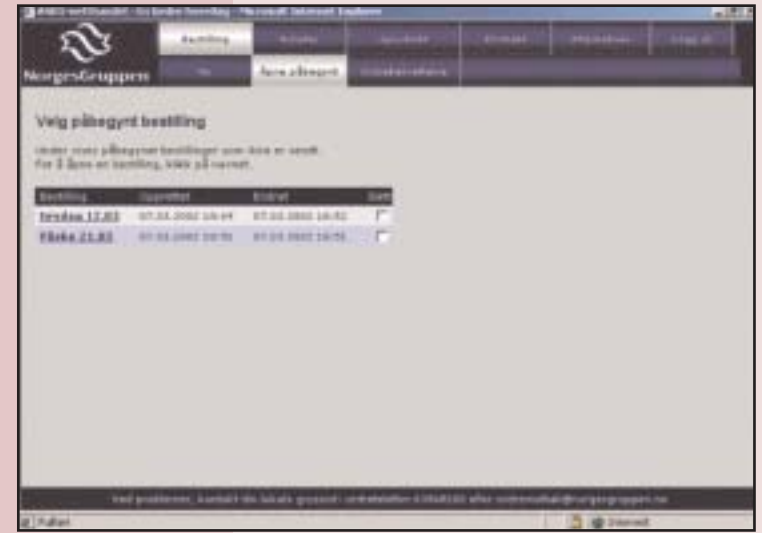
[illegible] - Microsoft Internet Explorer

NorgesGruppen

Bestilling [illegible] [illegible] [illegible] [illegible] Logg ut

Ny Fore påbegynt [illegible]

Velg påbegynt bestilling

Under vises påbegynte bestillinger som ikke er sendt. For å åpne en bestilling, klikk på navnet.

| Bestilling | Opprettet | Endret | Slett |
|---|---|---|---|
| Fredag 12.03 | 07.03.2002 16:44 | 07.03.2002 16:52 | |
| Påske 21.03 | 07.03.2002 16:50 | 07.03.2002 16:51 | |

Ved problemer, kontakt din lokale grossist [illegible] eller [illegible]@norgesgruppen.no

Ferdig Internett